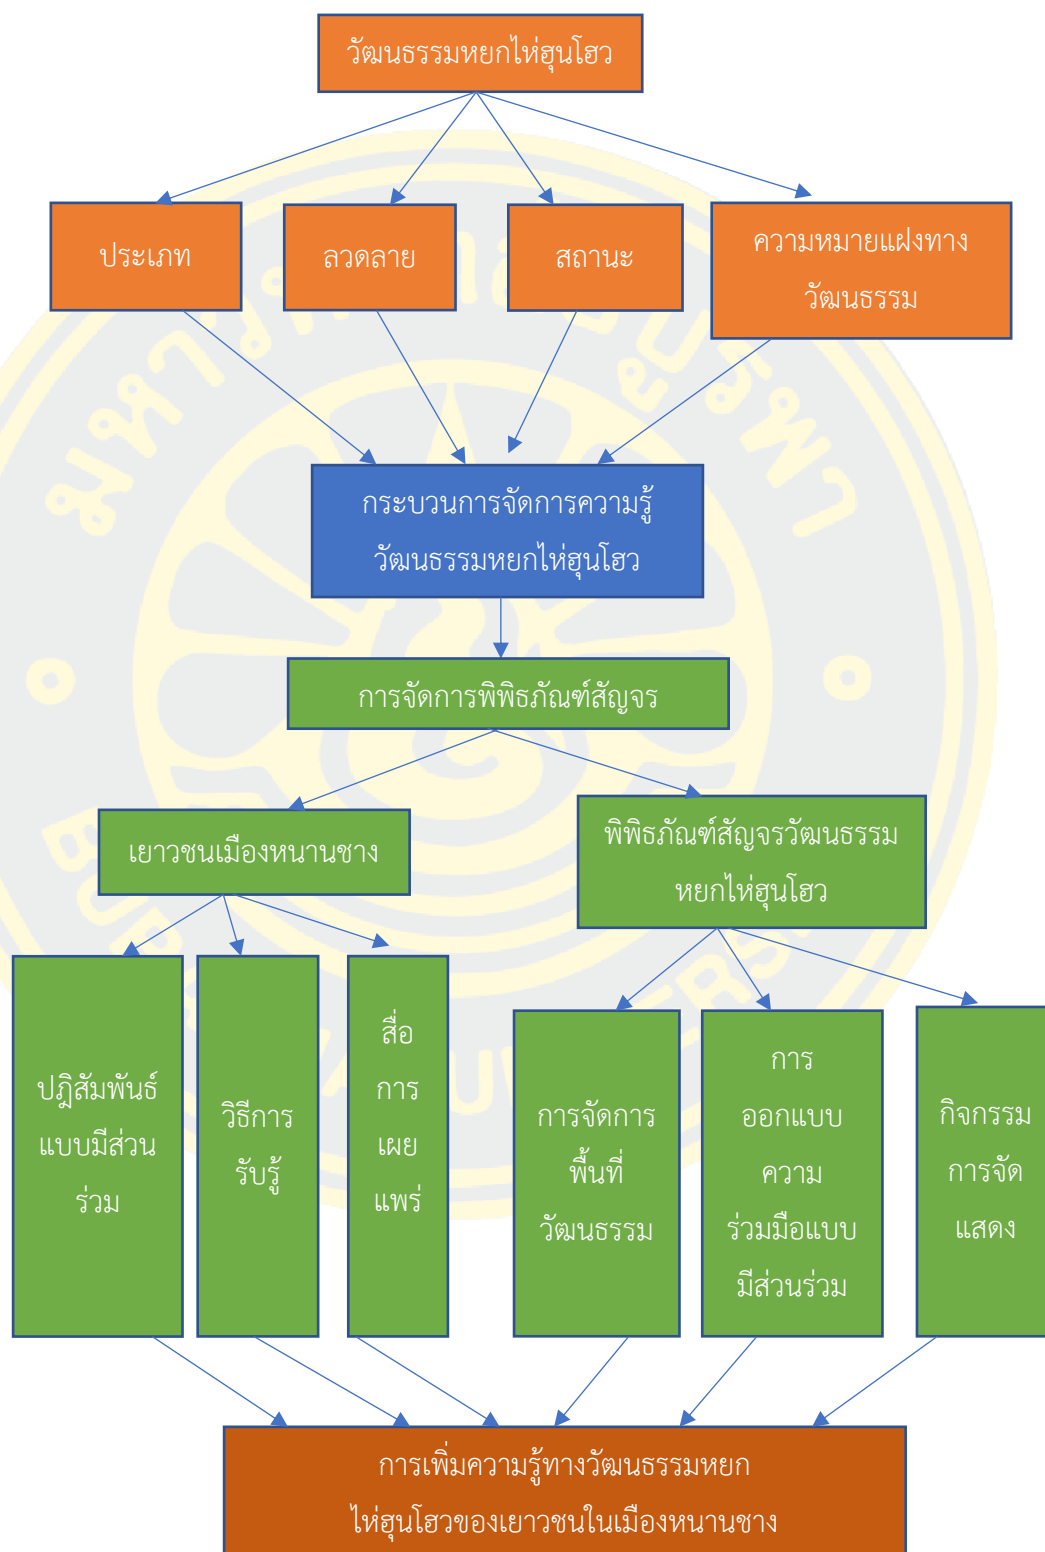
วัฒนธรรมหยกไห่ฮุนโฮว

ประเภท

ลวดลาย

สถานะ

ความหมายแฝงทางวัฒนธรรม

กระบวนการจัดการความรู้วัฒนธรรมหยกไห่ฮุนโฮว

การจัดการพิพิธภัณฑ์สัญจร

เยาวชนเมืองหนานชาง

พิพิธภัณฑ์สัญจรวัฒนธรรมหยกไห่ฮุนโฮว

ปฏิสัมพันธ์แบบมีส่วนร่วม

วิธีการรับรู้

สื่อการเผยแพร่

การจัดการพื้นที่วัฒนธรรม

การออกแบบความร่วมมือแบบมีส่วนร่วม

กิจกรรมการจัดแสดง

การเพิ่มความรู้ทางวัฒนธรรมหยกไห่ฮุนโฮวของเยาวชนในเมืองหนานชาง